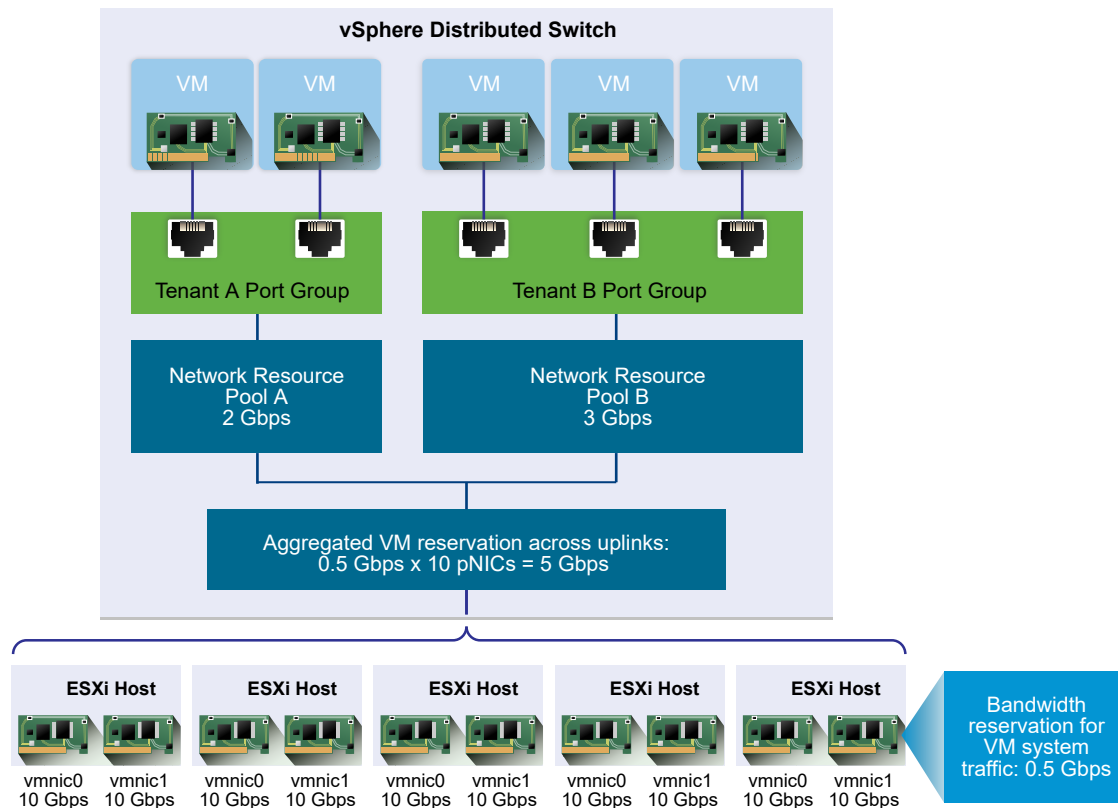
vSphere Distributed Switch

VM VM VM VM VM

Tenant A Port Group

Tenant B Port Group

Network Resource Pool A 2 Gbps

Network Resource Pool B 3 Gbps

Aggregated VM reservation across uplinks: 0.5 Gbps x 10 pNICs = 5 Gbps

ESXi Host
vmnic0 10 Gbps
vmnic1 10 Gbps

ESXi Host
vmnic0 10 Gbps
vmnic1 10 Gbps

ESXi Host
vmnic0 10 Gbps
vmnic1 10 Gbps

ESXi Host
vmnic0 10 Gbps
vmnic1 10 Gbps

ESXi Host
vmnic0 10 Gbps
vmnic1 10 Gbps

Bandwidth reservation for VM system traffic: 0.5 Gbps